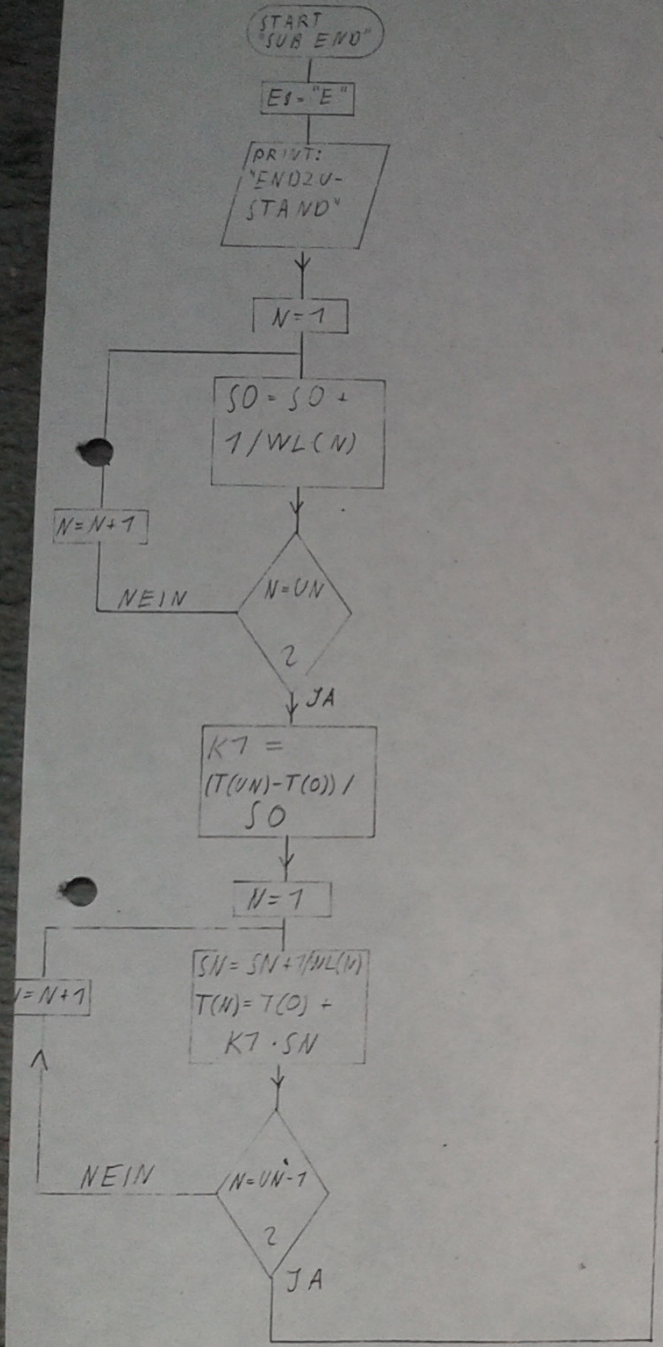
START "SUB END"

E$ = "E"

PRINT: "ENDZUSTAND"

N = 1

SO = SO + 1/WL(N)

N = N + 1

NEIN

N = UN ?

JA

K7 = (T(UN) - T(O)) / SO

N = 1

SN = SN + 1/WL(N)
T(N) = T(O) + K7 · SN

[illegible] = N + 1

NEIN

N = UN - 1 ?

JA